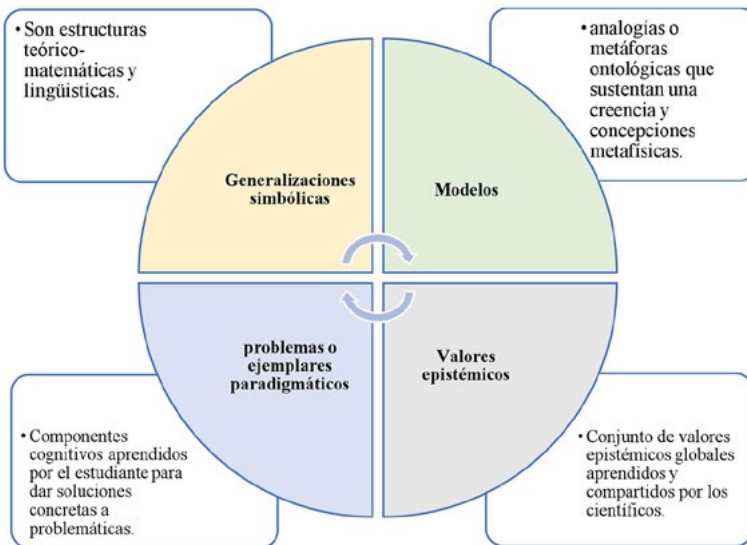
• Son estructuras teórico-matemáticas y lingüísticas.

• analogías o metáforas ontológicas que sustentan una creencia y concepciones metafísicas.

Generalizaciones simbólicas

Modelos

problemas o ejemplares paradigmáticos

Valores epistémicos

• Componentes cognitivos aprendidos por el estudiante para dar soluciones concretas a problemáticas.

• Conjunto de valores epistémicos globales aprendidos y compartidos por los científicos.